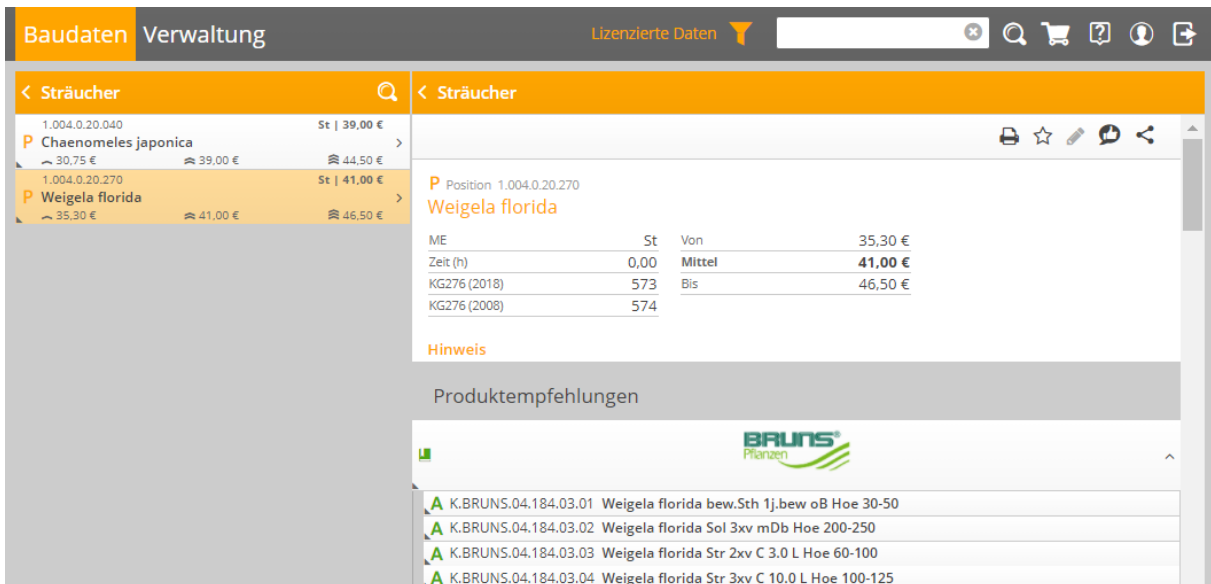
Baudaten Verwaltung

Lizenzierte Daten

< Sträucher

1.004.0.20.040 St | 39,00 €
P Chaenomeles japonica
30,75 € 39,00 € 44,50 €

1.004.0.20.270 St | 41,00 €
P Weigela florida
35,30 € 41,00 € 46,50 €

< Sträucher

P Position 1.004.0.20.270
Weigela florida

| ME | St |
|---|---|
| Zeit (h) | 0,00 |
| KG276 (2018) | 573 |
| KG276 (2008) | 574 |

| Von | 35,30 € |
|---|---|
| **Mittel** | **41,00 €** |
| Bis | 46,50 € |

Hinweis

Produktempfehlungen

BRUNS Pflanzen

A K.BRUNS.04.184.03.01 Weigela florida bew.Sth 1j.bew oB Hoe 30-50
A K.BRUNS.04.184.03.02 Weigela florida Sol 3xv mDb Hoe 200-250
A K.BRUNS.04.184.03.03 Weigela florida Str 2xv C 3.0 L Hoe 60-100
A K.BRUNS.04.184.03.04 Weigela florida Str 3xv C 10.0 L Hoe 100-125